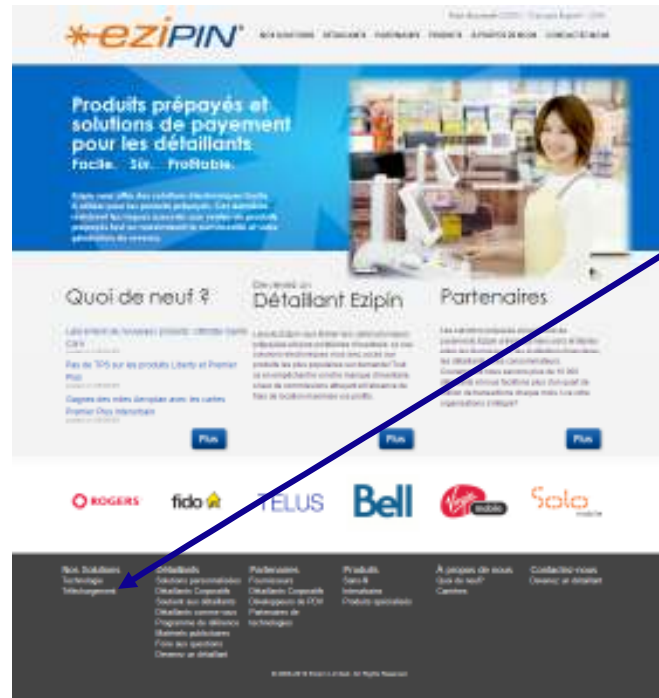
ezipin

NOS SOLUTIONS   DÉTAILLANTS   PARTENAIRES   PRODUITS   À PROPOS DE NOUS   CONTACTEZ-NOUS

Produits prépayés et solutions de payement pour les détaillants
Facile. Sûr. Profitable.

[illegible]

Quoi de neuf ?

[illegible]

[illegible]

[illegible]

Plus

Devenez un
Détaillant Ezipin

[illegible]

Plus

Partenaires

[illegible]

Plus

ROGERS   fido   TELUS   Bell   Virgin mobile   Solo mobile

Nos Solutions
Technologie
Téléchargement

Détaillants
Solutions personnalisées
Détaillants Corporatifs
Soutien aux détaillants
Détaillants commerciaux
Programme de détaillants
Matériels publicitaires
Foire aux questions
Devenir un détaillant

Partenaires
Fournisseurs
Détaillants Corporatifs
Développeurs de POS
Partenaires de technologies

Produits
Sans fil
Interurbain
Produits spécialisés

À propos de nous
Quoi de neuf?
Carrières

Contactez-nous
Devenez un détaillant

© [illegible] All Rights Reserved